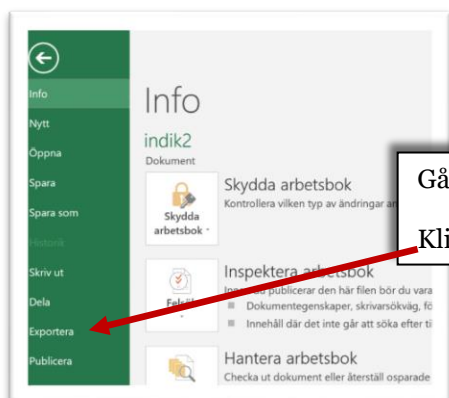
Info
Nytt
Öppna
Spara
Spara som
Historik
Skriv ut
Dela
Exportera
Publicera

Info
indik2
Dokument

Skydda arbetsbok
Skydda arbetsbok
Kontrollera vilken typ av ändringar a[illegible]

Inspektera arbetsbok
Fel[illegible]
Innan du publicerar den här filen bör du vara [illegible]
Dokumentegenskaper, skrivarsökväg, fö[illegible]
Innehåll där det inte går att söka efter ti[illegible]

Hantera arbetsbok
Checka ut dokument eller återställ osparade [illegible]

Gå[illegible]
Kli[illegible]